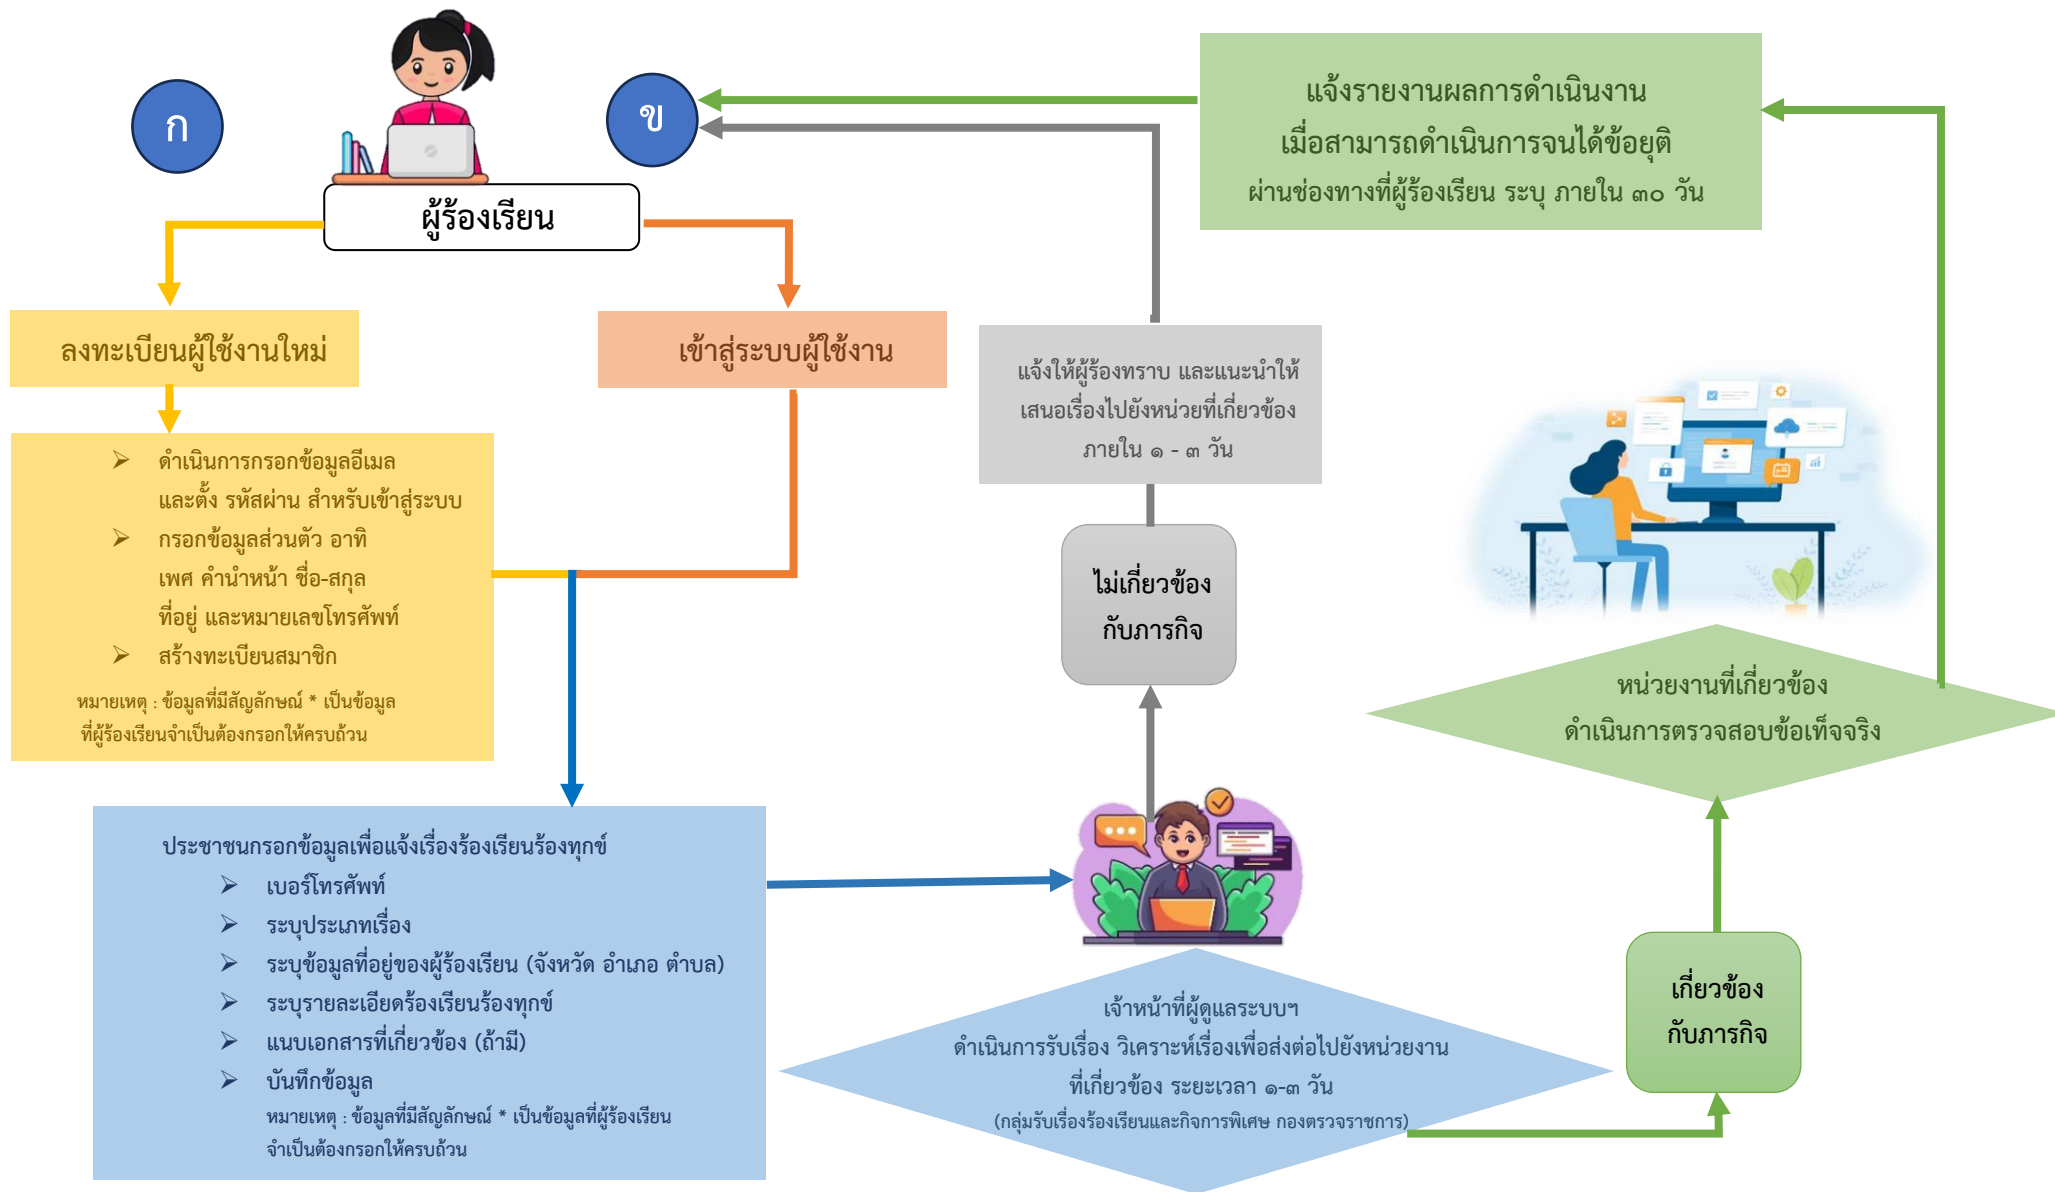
ก

ข

ผู้ร้องเรียน

แจ้งรายงานผลการดำเนินงาน
เมื่อสามารถดำเนินการจนได้ข้อยุติ
ผ่านช่องทางที่ผู้ร้องเรียน ระบุ ภายใน ๓๐ วัน

ลงทะเบียนผู้ใช้งานใหม่

เข้าสู่ระบบผู้ใช้งาน

แจ้งให้ผู้ร้องทราบ และแนะนำให้เสนอเรื่องไปยังหน่วยที่เกี่ยวข้อง ภายใน ๑ - ๓ วัน

➢ ดำเนินการกรอกข้อมูลอีเมล และตั้ง รหัสผ่าน สำหรับเข้าสู่ระบบ
➢ กรอกข้อมูลส่วนตัว อาทิ เพศ คำนำหน้า ชื่อ-สกุล ที่อยู่ และหมายเลขโทรศัพท์
➢ สร้างทะเบียนสมาชิก

หมายเหตุ : ข้อมูลที่มีสัญลักษณ์ * เป็นข้อมูลที่ผู้ร้องเรียนจำเป็นต้องกรอกให้ครบถ้วน

ไม่เกี่ยวข้อง
กับภารกิจ

หน่วยงานที่เกี่ยวข้อง
ดำเนินการตรวจสอบข้อเท็จจริง

ประชาชนกรอกข้อมูลเพื่อแจ้งเรื่องร้องเรียนร้องทุกข์
➢ เบอร์โทรศัพท์
➢ ระบุประเภทเรื่อง
➢ ระบุข้อมูลที่อยู่ของผู้ร้องเรียน (จังหวัด อำเภอ ตำบล)
➢ ระบุรายละเอียดร้องเรียนร้องทุกข์
➢ แนบเอกสารที่เกี่ยวข้อง (ถ้ามี)
➢ บันทึกข้อมูล
หมายเหตุ : ข้อมูลที่มีสัญลักษณ์ * เป็นข้อมูลที่ผู้ร้องเรียนจำเป็นต้องกรอกให้ครบถ้วน

เจ้าหน้าที่ผู้ดูแลระบบฯ
ดำเนินการรับเรื่อง วิเคราะห์เรื่องเพื่อส่งต่อไปยังหน่วยงานที่เกี่ยวข้อง ระยะเวลา ๑-๓ วัน
(กลุ่มรับเรื่องร้องเรียนและกิจการพิเศษ กองตรวจราชการ)

เกี่ยวข้อง
กับภารกิจ